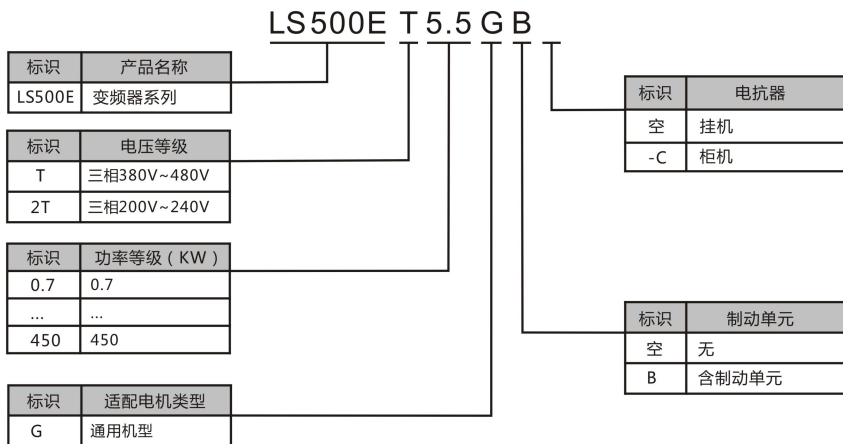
LS500E T 5.5 G B _

| 标识 | 产品名称 |
|---|---|
| LS500E | 变频器系列 |

| 标识 | 电压等级 |
|---|---|
| T | 三相380V~480V |
| 2T | 三相200V~240V |

| 标识 | 功率等级（KW） |
|---|---|
| 0.7 | 0.7 |
| ... | ... |
| 450 | 450 |

| 标识 | 适配电机类型 |
|---|---|
| G | 通用机型 |

| 标识 | 电抗器 |
|---|---|
| 空 | 挂机 |
| -C | 柜机 |

| 标识 | 制动单元 |
|---|---|
| 空 | 无 |
| B | 含制动单元 |